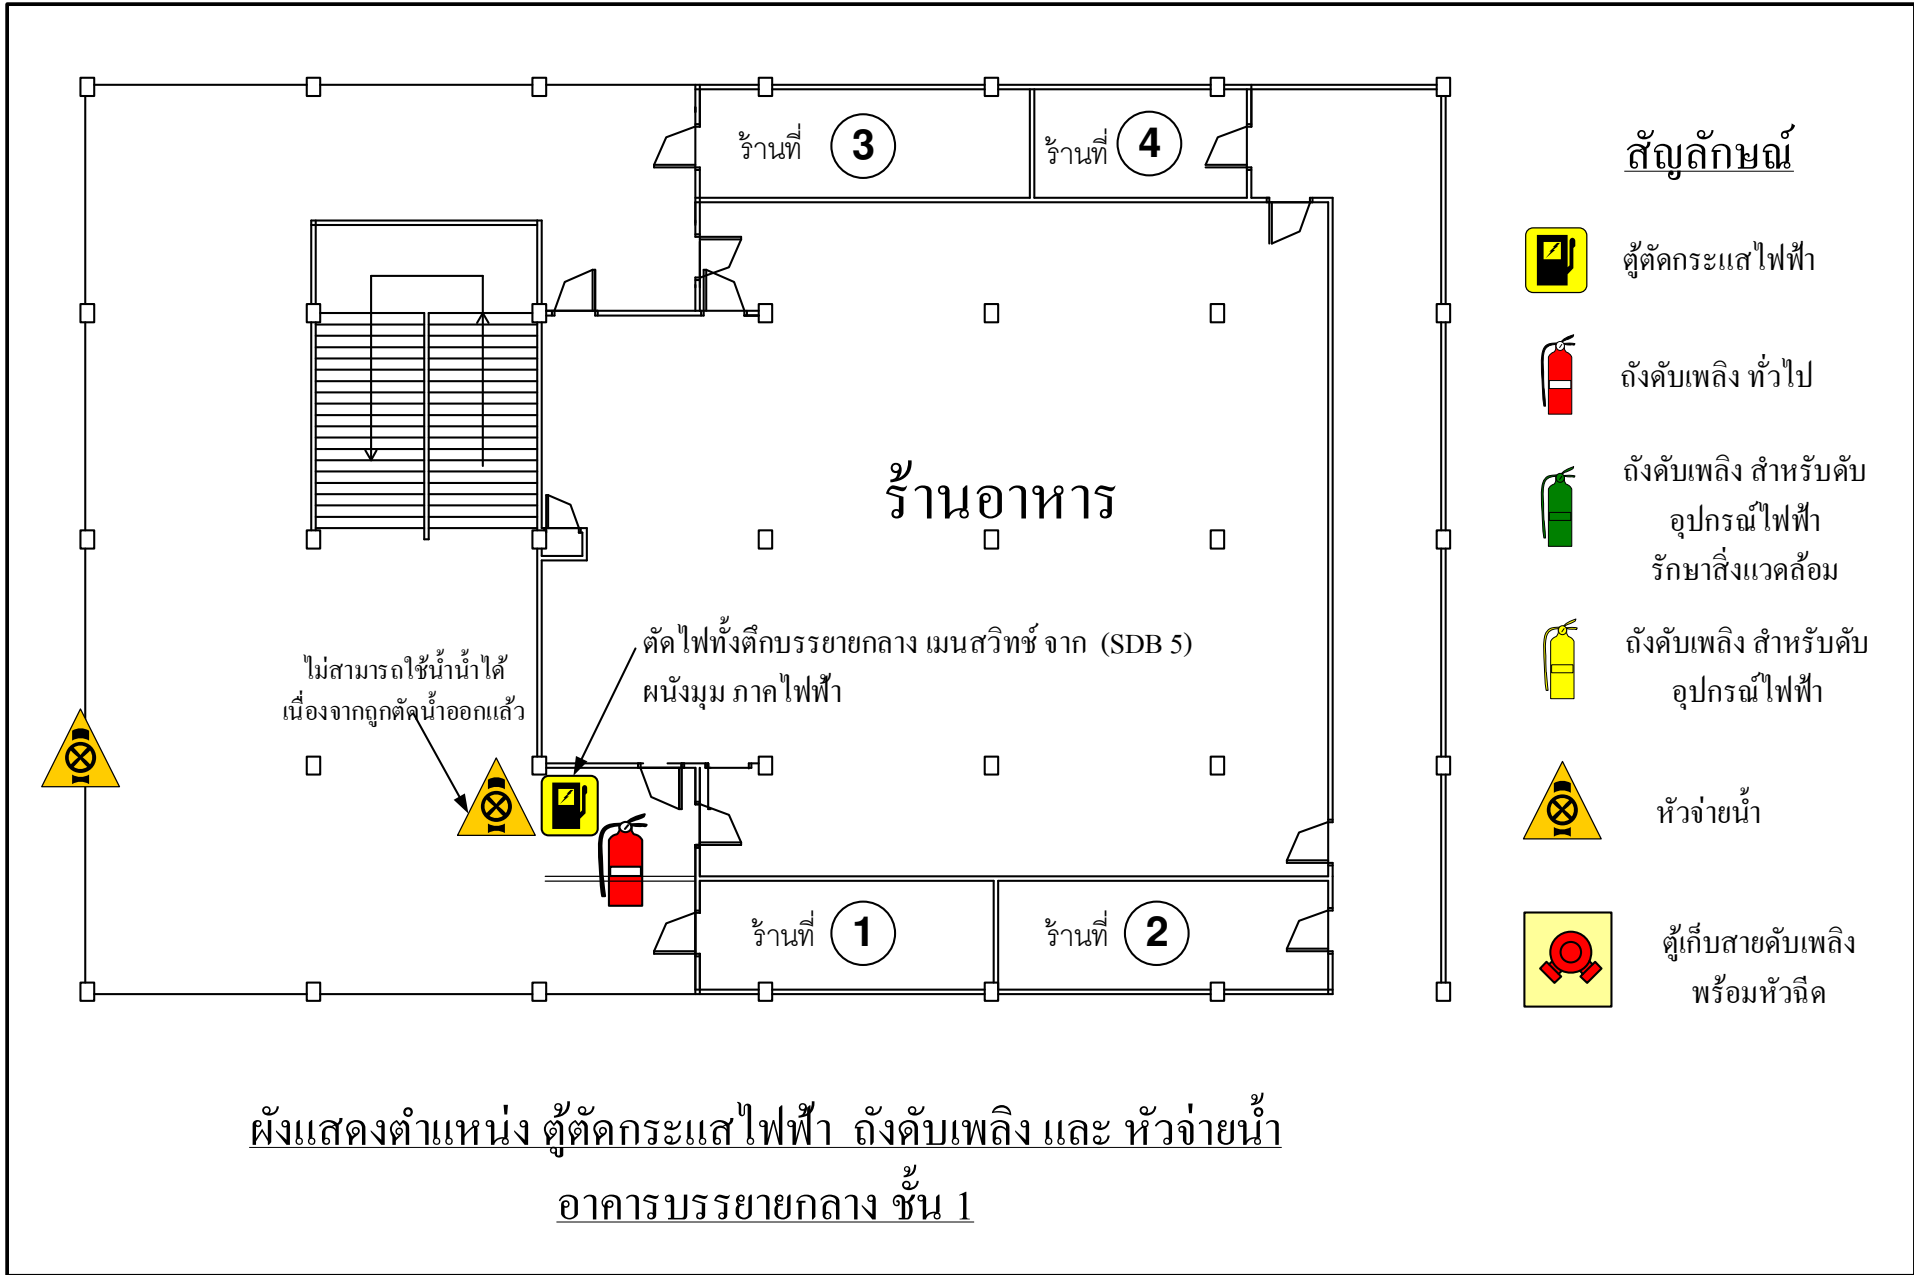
ร้านที่ 3

ร้านที่ 4

สัญลักษณ์

ตู้ตัดกระแสไฟฟ้า

ถังดับเพลิง ทั่วไป

ถังดับเพลิง สำหรับดับ อุปกรณ์ไฟฟ้า รักษาสิ่งแวดล้อม

ถังดับเพลิง สำหรับดับ อุปกรณ์ไฟฟ้า

หัวจ่ายน้ำ

ตู้เก็บสายดับเพลิง พร้อมหัวฉีด

ร้านอาหาร

ตัดไฟทั้งตึกบรรยายกลาง เมนสวิทช์ จาก (SDB 5) ผนังมุม ภาคไฟฟ้า

ไม่สามารถใช้น้ำน้ำได้ เนื่องจากถูกตัดน้ำออกแล้ว

ร้านที่ 1

ร้านที่ 2

ผังแสดงตำแหน่ง ตู้ตัดกระแสไฟฟ้า ถังดับเพลิง และ หัวจ่ายน้ำ

อาคารบรรยายกลาง ชั้น 1